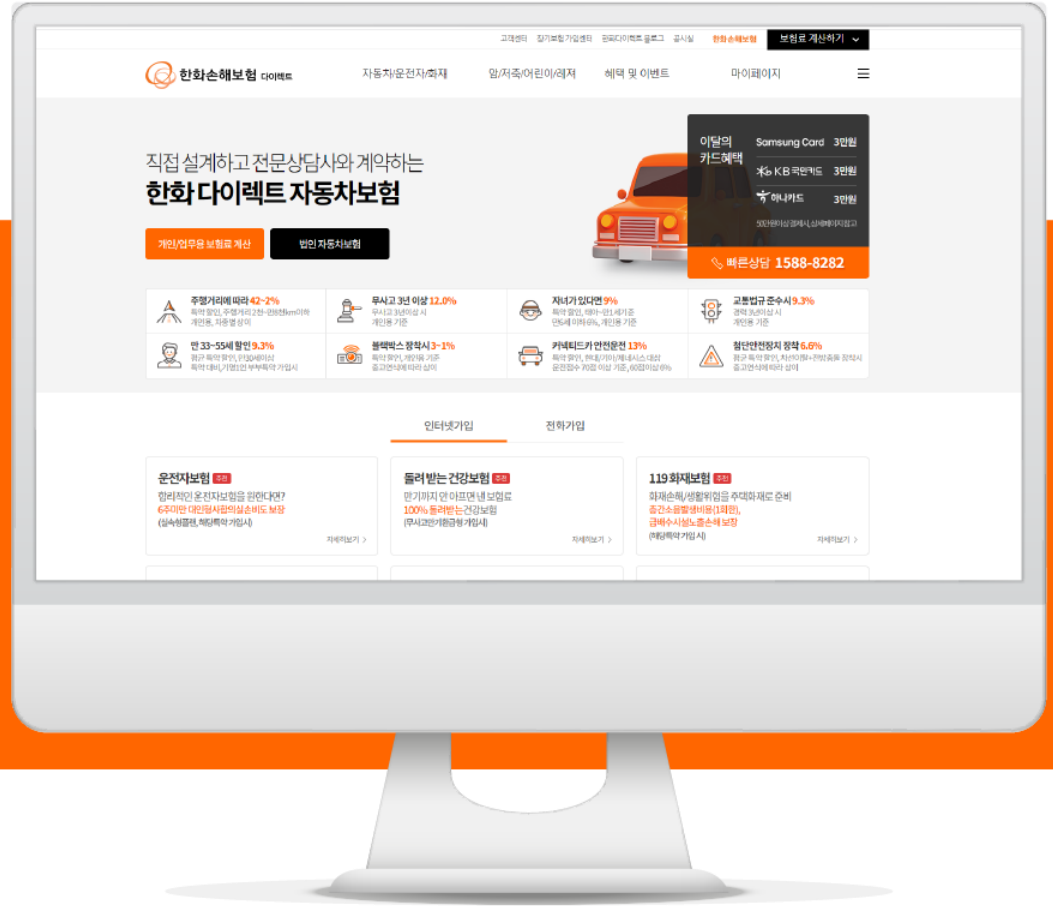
고객센터 장기보험 가입센터 한화다이렉트 블로그 공시실 한화손해보험 보험료 계산하기

한화손해보험 다이렉트

자동차/운전자/화재 암/저축/어린이/레저 혜택 및 이벤트 마이페이지

직접 설계하고 전문상담사와 계약하는

한화 다이렉트 자동차보험

개인/업무용 보험료 계산 법인 자동차보험

이달의 카드혜택

Samsung Card 3만원

KB 국민카드 3만원

하나카드 3만원

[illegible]

빠른상담 1588-8282

주행거리에 따라 42~2%
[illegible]

무사고 3년 이상 12.0%
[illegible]

자녀가 있다면 9%
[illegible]

교통법규 준수시 9.3%
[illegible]

만 33~55세 할인 9.3%
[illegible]

블랙박스 장착시 3~1%
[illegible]

커넥티드카 안전운전 13%
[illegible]

첨단안전장치 장착 6.6%
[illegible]

인터넷가입 전화가입

운전자보험
합리적인 운전자보험을 원한다면?
6주미만 대인형사합의실손비도 보장
(실속형플랜, 해당특약 가입시)
자세히보기

돌려 받는 건강보험
만기까지 안 아프면 낸 보험료
100% 돌려받는 건강보험
(무사고만기환급형 가입시)
자세히보기

119 화재보험
화재손해/생활위험을 주택화재로 준비
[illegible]
(해당특약 가입시)
자세히보기